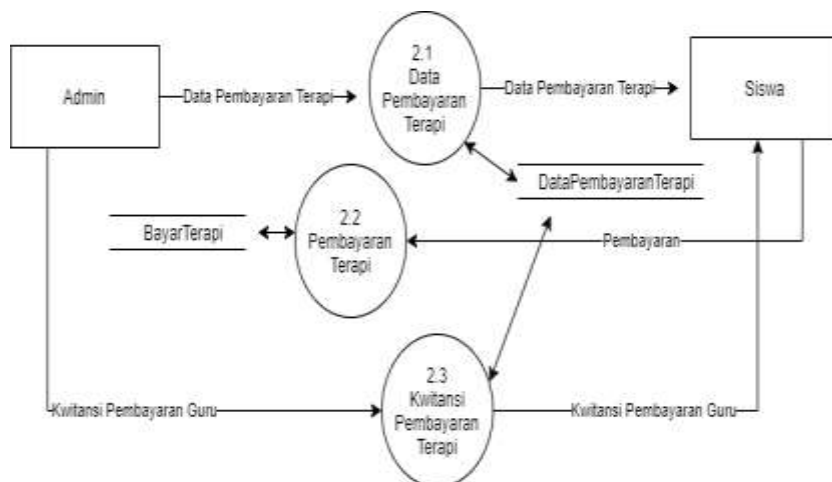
Admin

Data Pembayaran Terapi

2.1
Data
Pembayaran
Terapi

Data Pembayaran Terapi

Siswa

DataPembayaranTerapi

BayarTerapi

2.2
Pembayaran
Terapi

Pembayaran

2.3
Kwitansi
Pembayaran
Terapi

Kwitansi Pembayaran Guru

Kwitansi Pembayaran Guru